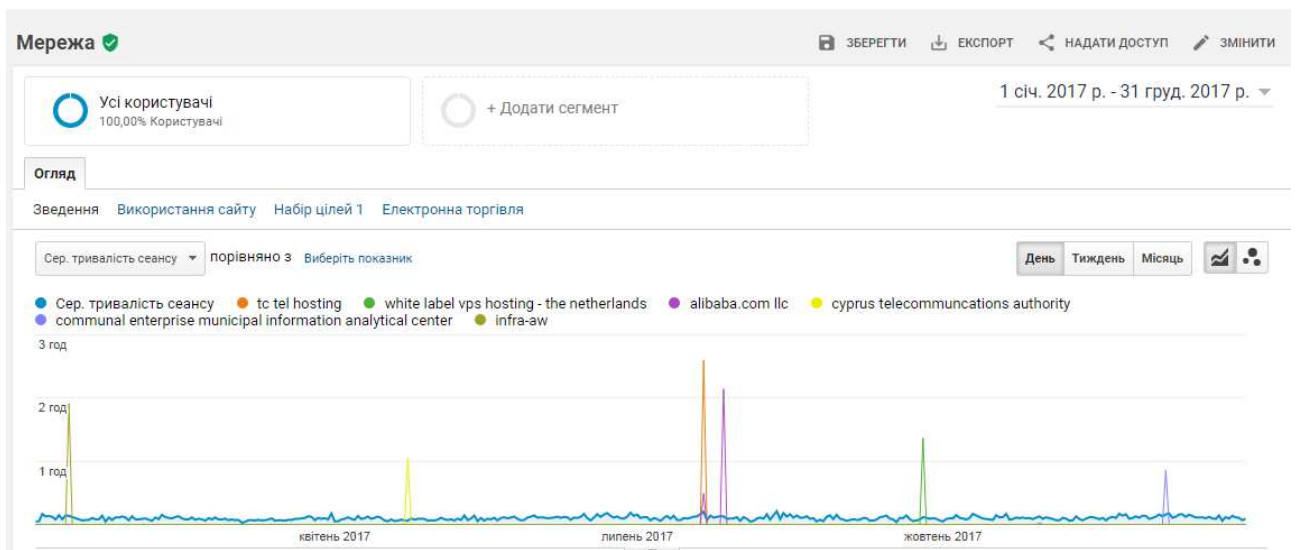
Мережа

ЗБЕРЕГТИ ЕКСПОРТ НАДАТИ ДОСТУП ЗМІНИТИ

Усі користувачі
100,00% Користувачі

+ Додати сегмент

1 січ. 2017 р. - 31 груд. 2017 р.

Огляд

Зведення Використання сайту Набір цілей 1 Електронна торгівля

Сер. тривалість сеансу порівняно з Виберіть показник

День Тиждень Місяць

Сер. тривалість сеансу tc tel hosting white label vps hosting - the netherlands alibaba.com llc cyprus telecommuncations authority communal enterprise municipal information analytical center infra-aw

3 год
2 год
1 год

квітень 2017 липень 2017 жовтень 2017